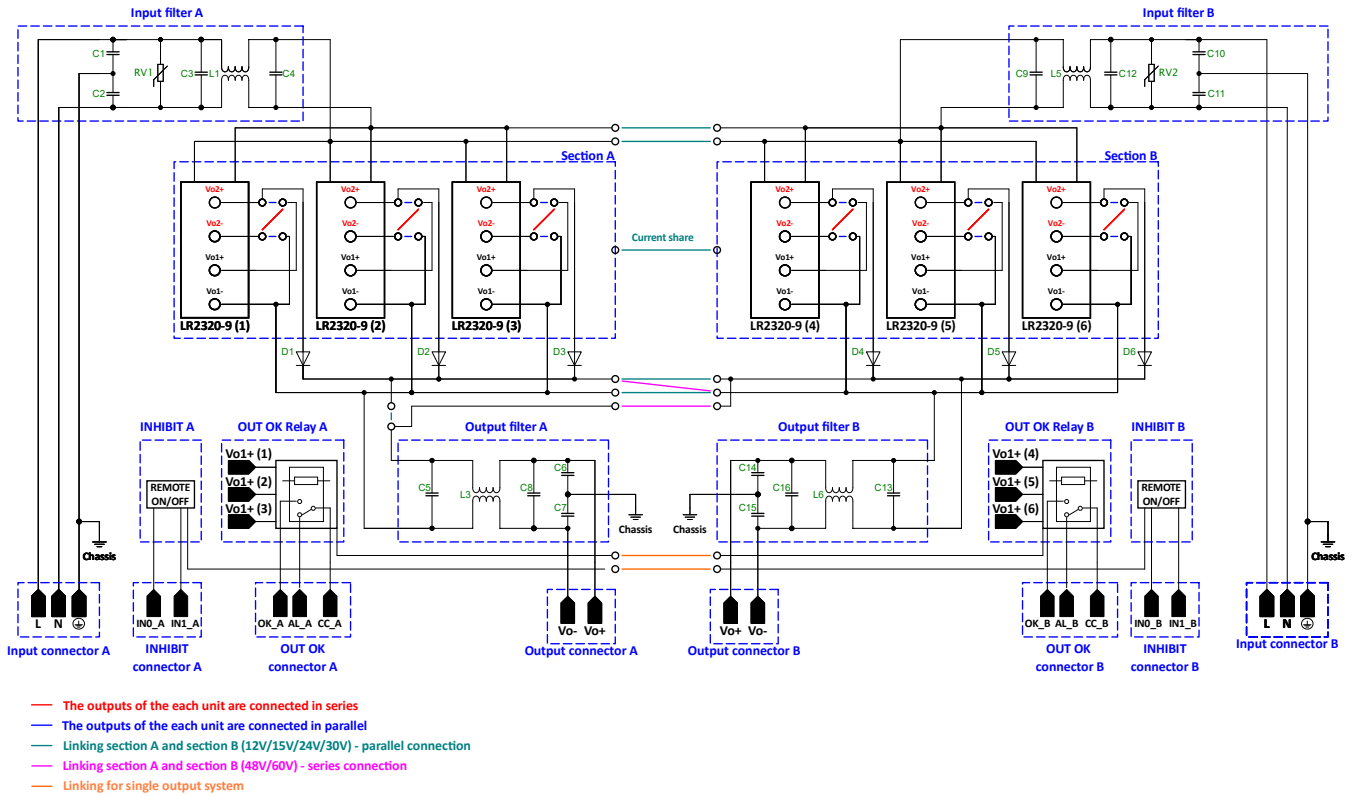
Input filter A

C1
C2
RV1
C3
L1
C4

Input filter B

C9
L5
C12
RV2
C10
C11

Section A

Vo2+
Vo2-
Vo1+
Vo1-
LR2320-9 (1)

Vo2+
Vo2-
Vo1+
Vo1-
LR2320-9 (2)

Vo2+
Vo2-
Vo1+
Vo1-
LR2320-9 (3)

Current share

Section B

Vo2+
Vo2-
Vo1+
Vo1-
LR2320-9 (4)

Vo2+
Vo2-
Vo1+
Vo1-
LR2320-9 (5)

Vo2+
Vo2-
Vo1+
Vo1-
LR2320-9 (6)

D1
D2
D3
D4
D5
D6

INHIBIT A
REMOTE ON/OFF

OUT OK Relay A
Vo1+ (1)
Vo1+ (2)
Vo1+ (3)

Output filter A
C5
L3
C8
C6
C7
Chassis

Output filter B
C14
C15
C16
L6
C13
Chassis

OUT OK Relay B
Vo1+ (4)
Vo1+ (5)
Vo1+ (6)

INHIBIT B
REMOTE ON/OFF

Chassis
Chassis

L N ⏚
Input connector A

IN0_A IN1_A
INHIBIT connector A

OK_A AL_A CC_A
OUT OK connector A

Vo- Vo+
Output connector A

Vo+ Vo-
Output connector B

OK_B AL_B CC_B
OUT OK connector B

IN0_B IN1_B
INHIBIT connector B

L N ⏚
Input connector B

The outputs of the each unit are connected in series
The outputs of the each unit are connected in parallel
Linking section A and section B (12V/15V/24V/30V) - parallel connection
Linking section A and section B (48V/60V) - series connection
Linking for single output system